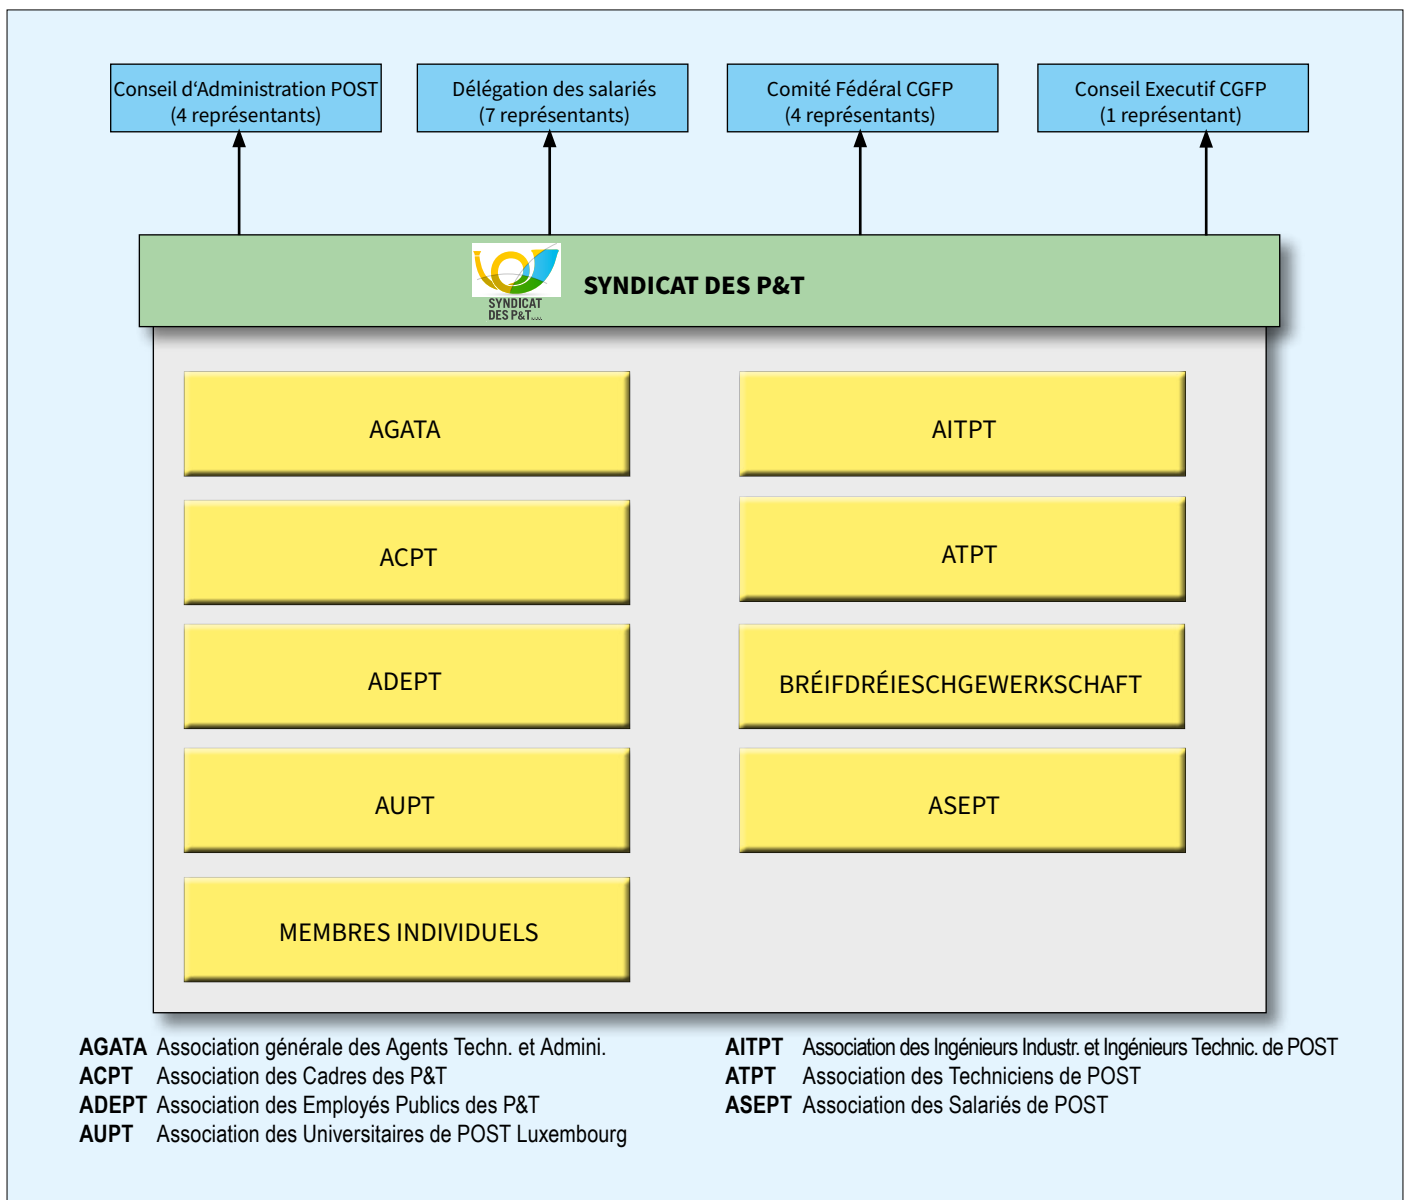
Conseil d'Administration POST (4 représentants)

Délégation des salariés (7 représentants)

Comité Fédéral CGFP (4 représentants)

Conseil Executif CGFP (1 représentant)

SYNDICAT DES P&T

SYNDICAT DES P&T

SYNDICAT DES P&T

AGATA

AITPT

ACPT

ATPT

ADEPT

BRÉIFDRÉIESCHGEWERKSCHAFT

AUPT

ASEPT

MEMBRES INDIVIDUELS

**AGATA** Association générale des Agents Techn. et Admini.
**ACPT** Association des Cadres des P&T
**ADEPT** Association des Employés Publics des P&T
**AUPT** Association des Universitaires de POST Luxembourg

**AITPT** Association des Ingénieurs Industr. et Ingénieurs Technic. de POST
**ATPT** Association des Techniciens de POST
**ASEPT** Association des Salariés de POST